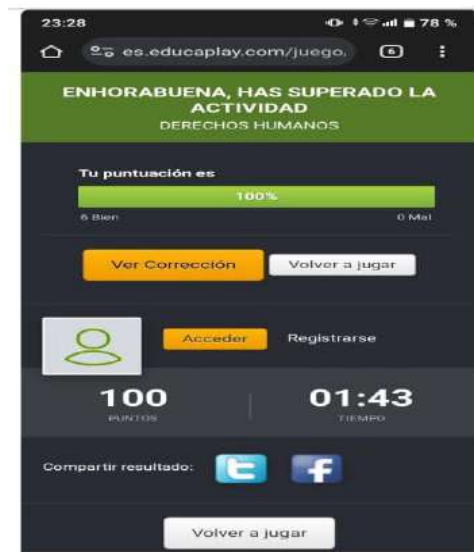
23:28
78 %
es.educaplay.com/juego.
6

ENHORABUENA, HAS SUPERADO LA ACTIVIDAD
DERECHOS HUMANOS

Tu puntuación es
100%
6 Bien
0 Mal

Ver Corrección
Volver a jugar

Acceder
Registrarse

100
PUNTOS
01:43
TIEMPO

Compartir resultado:

Volver a jugar